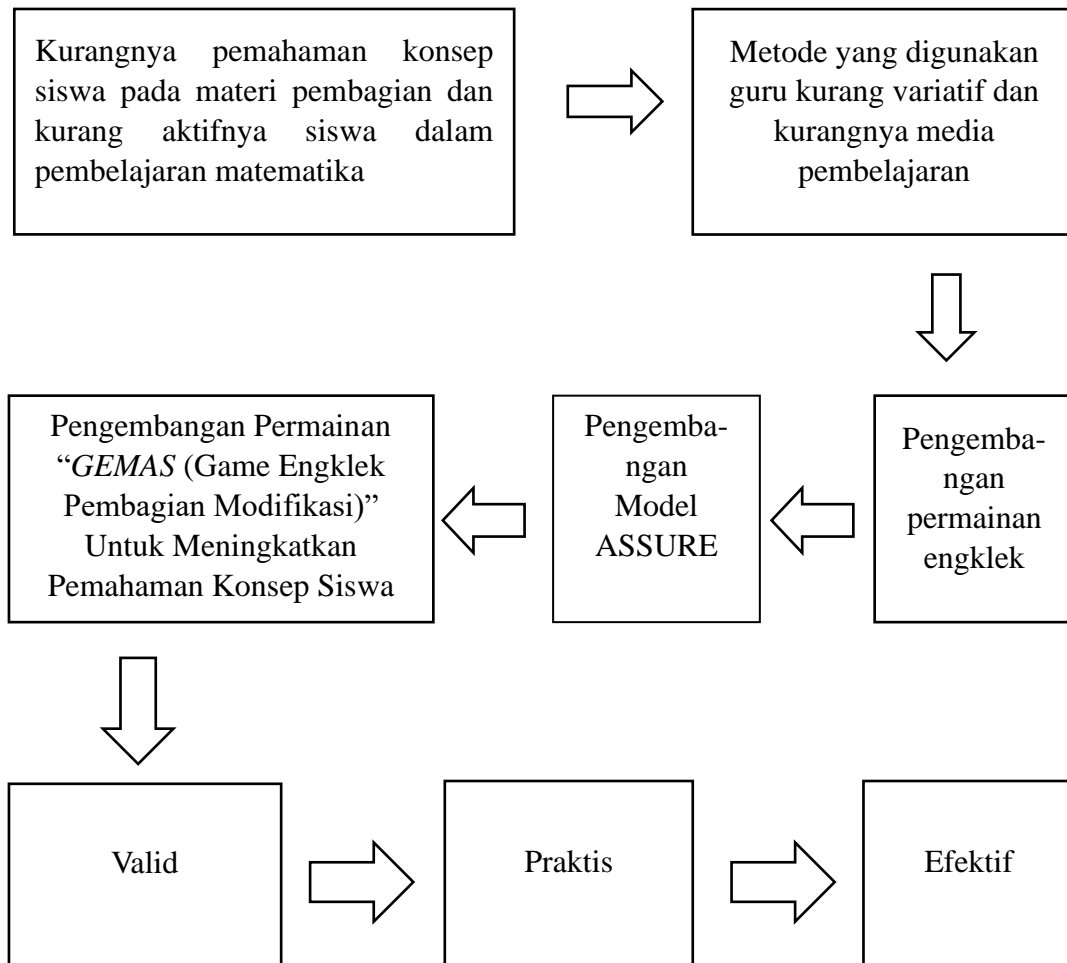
Kurangnya pemahaman konsep siswa pada materi pembagian dan kurang aktifnya siswa dalam pembelajaran matematika

Metode yang digunakan guru kurang variatif dan kurangnya media pembelajaran

Pengembangan permainan engklek

Pengembangan Model ASSURE

Pengembangan Permainan "GEMAS (Game Engklek Pembagian Modifikasi)" Untuk Meningkatkan Pemahaman Konsep Siswa

Valid

Praktis

Efektif